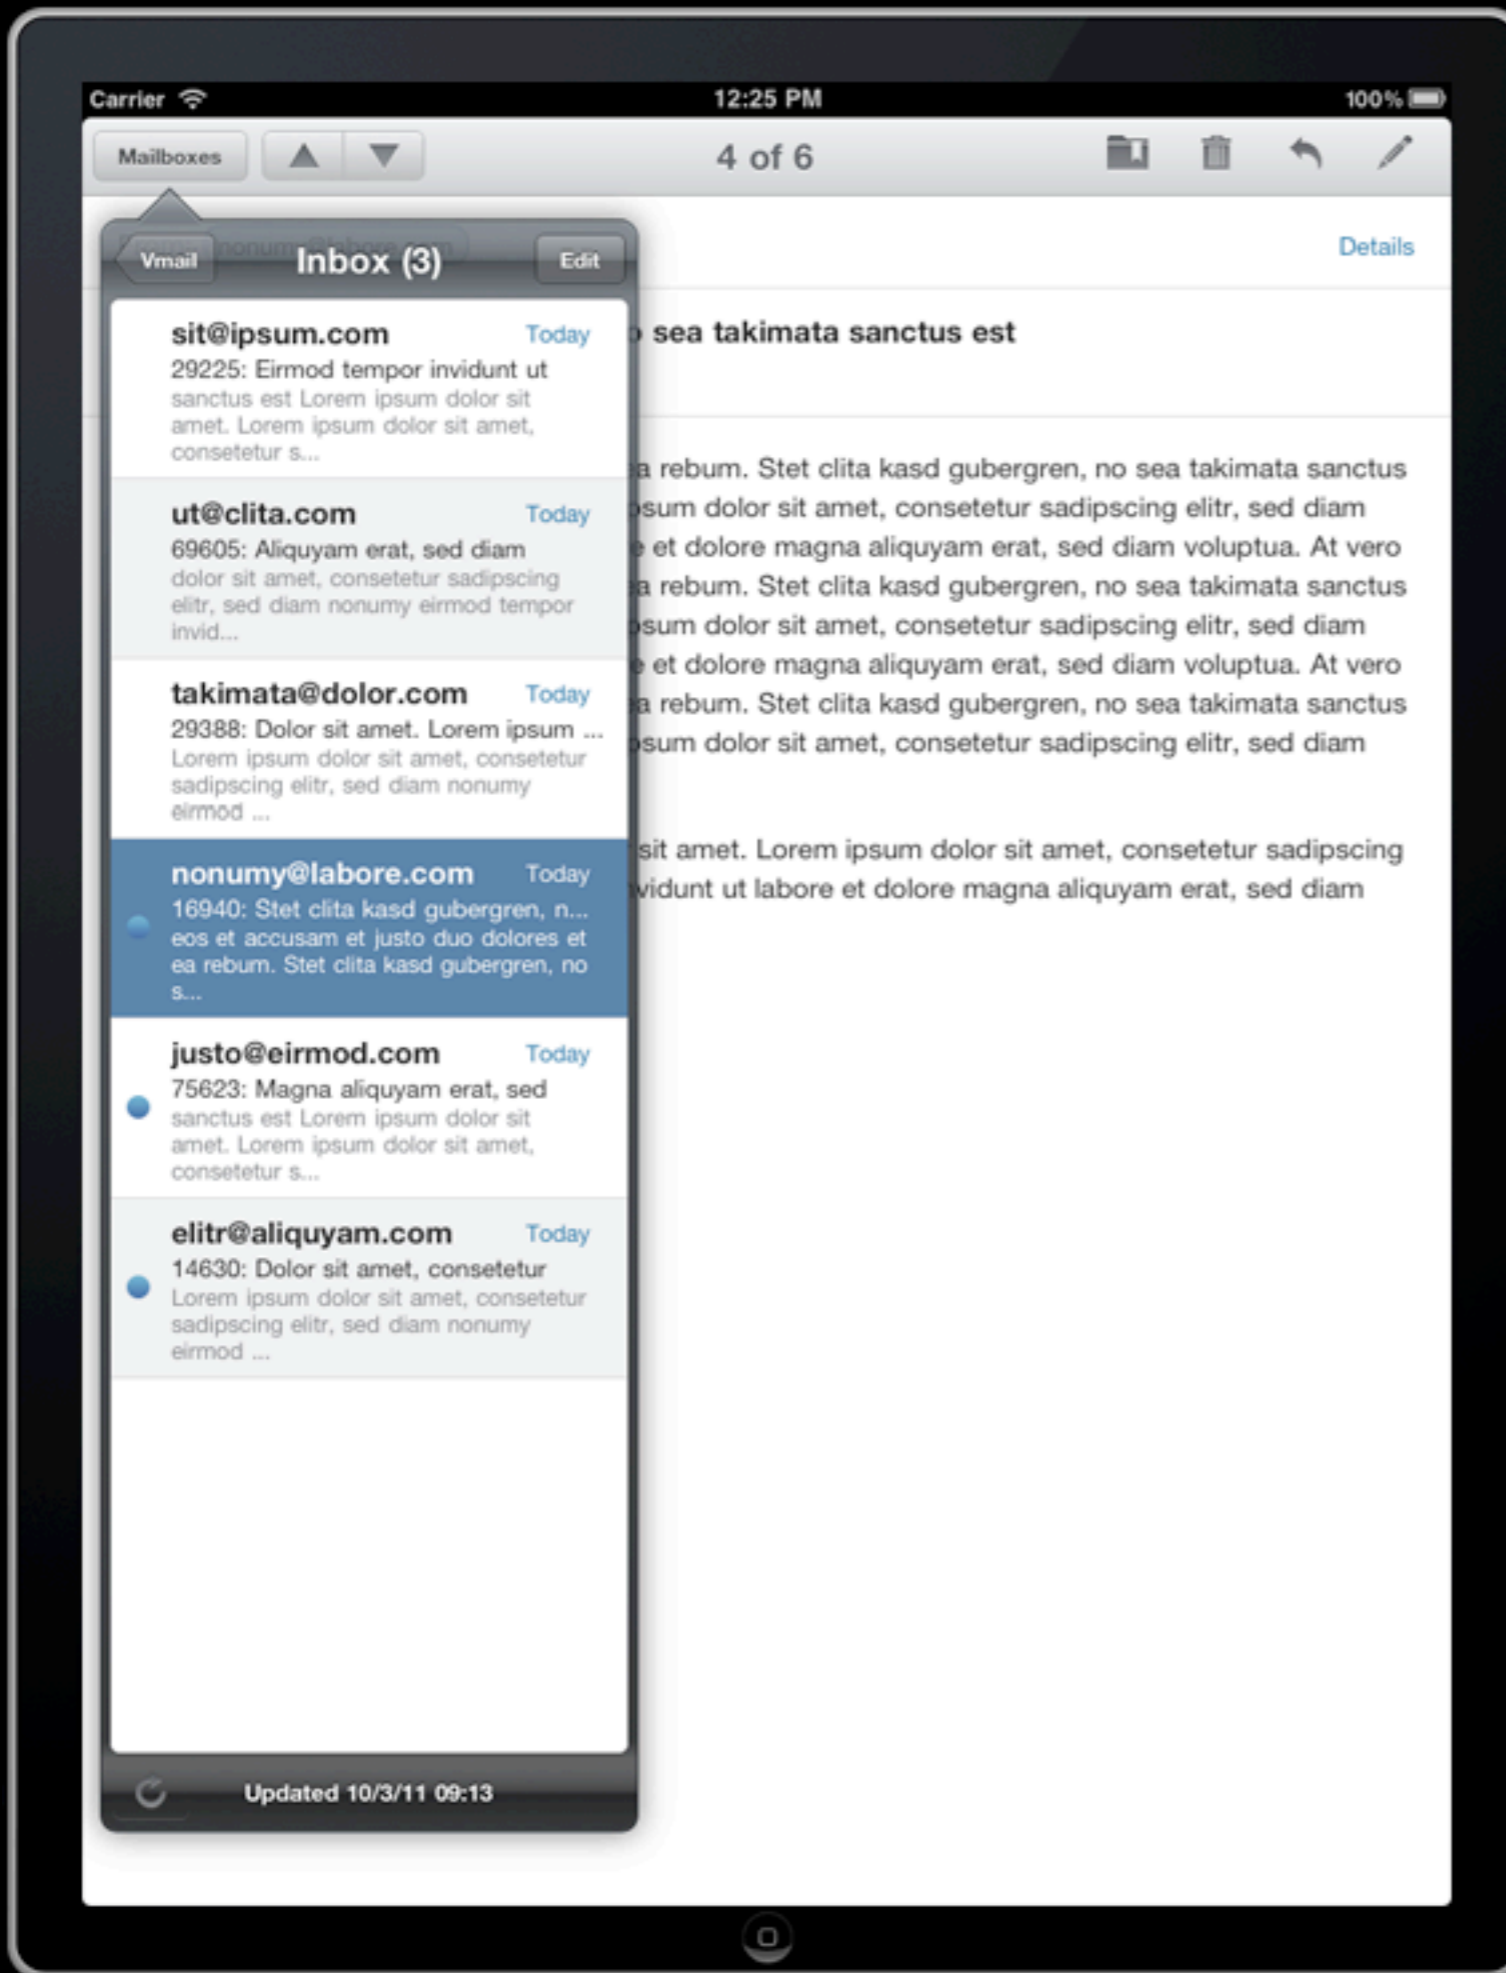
Carrier 12:25 PM 100%

Mailboxes

4 of 6

Vmail Inbox (3) Edit

Details

sit@ipsum.com Today
29225: Eirmod tempor invidunt ut
sanctus est Lorem ipsum dolor sit amet. Lorem ipsum dolor sit amet, consetetur s...

ut@clita.com Today
69605: Aliquyam erat, sed diam
dolor sit amet, consetetur sadipscing elitr, sed diam nonumy eirmod tempor invid...

takimata@dolor.com Today
29388: Dolor sit amet. Lorem ipsum ...
Lorem ipsum dolor sit amet, consetetur sadipscing elitr, sed diam nonumy eirmod ...

nonumy@labore.com Today
16940: Stet clita kasd gubergren, n...
eos et accusam et justo duo dolores et ea rebum. Stet clita kasd gubergren, no s...

justo@eirmod.com Today
75623: Magna aliquyam erat, sed
sanctus est Lorem ipsum dolor sit amet. Lorem ipsum dolor sit amet, consetetur s...

elitr@aliquyam.com Today
14630: Dolor sit amet, consetetur
Lorem ipsum dolor sit amet, consetetur sadipscing elitr, sed diam nonumy eirmod ...

Updated 10/3/11 09:13

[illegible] sea takimata sanctus est

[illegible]a rebum. Stet clita kasd gubergren, no sea takimata sanctus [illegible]sum dolor sit amet, consetetur sadipscing elitr, sed diam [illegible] et dolore magna aliquyam erat, sed diam voluptua. At vero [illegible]a rebum. Stet clita kasd gubergren, no sea takimata sanctus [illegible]sum dolor sit amet, consetetur sadipscing elitr, sed diam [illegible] et dolore magna aliquyam erat, sed diam voluptua. At vero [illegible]a rebum. Stet clita kasd gubergren, no sea takimata sanctus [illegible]sum dolor sit amet, consetetur sadipscing elitr, sed diam

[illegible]sit amet. Lorem ipsum dolor sit amet, consetetur sadipscing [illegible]vidunt ut labore et dolore magna aliquyam erat, sed diam